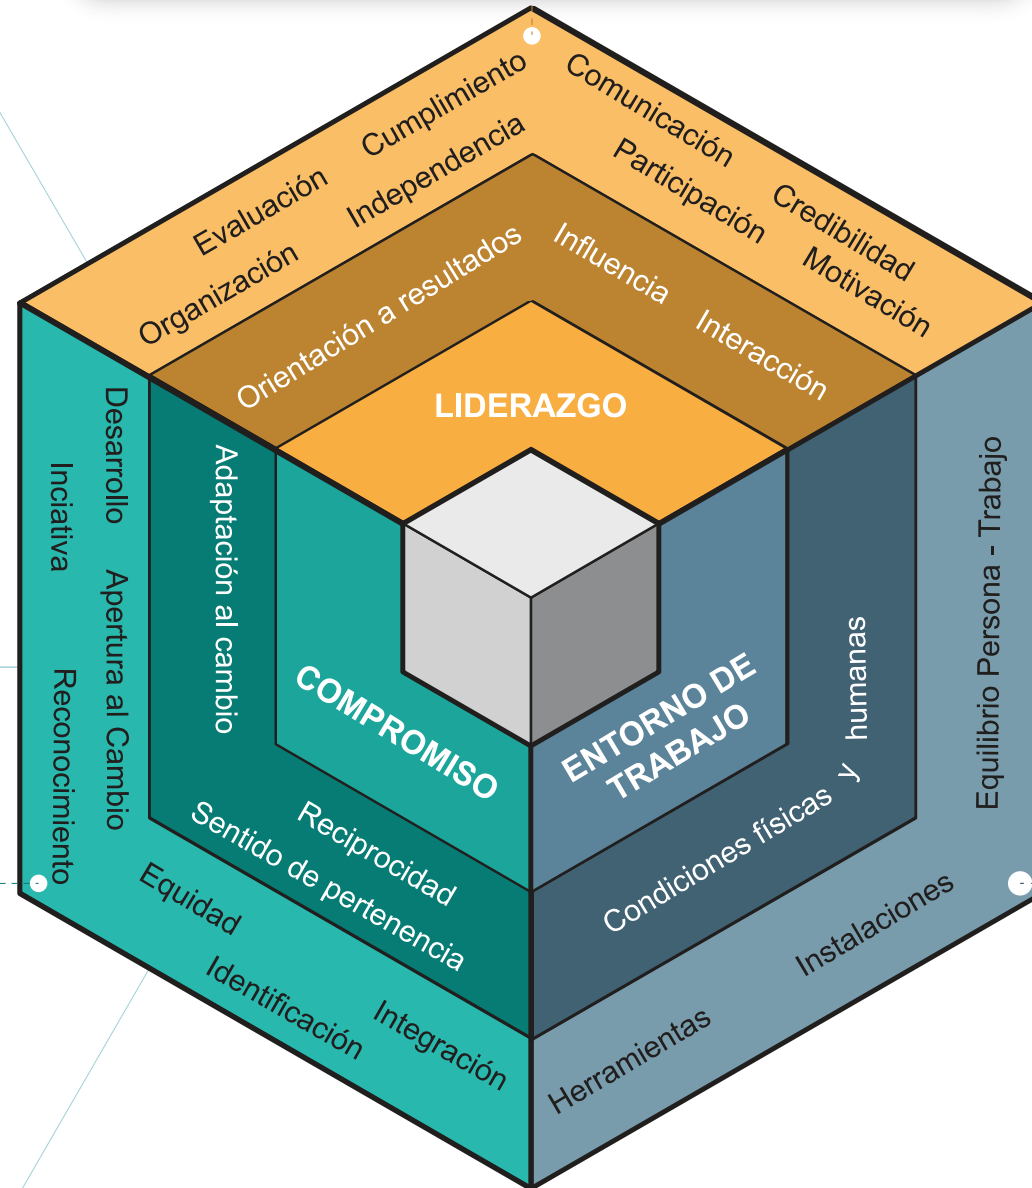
Evaluación
Cumplimiento
Organización
Independencia
Comunicación
Participación
Credibilidad
Motivación
Orientación a resultados
Influencia
Interacción
LIDERAZGO

Desarrollo
Inciativa
Apertura al Cambio
Reconocimiento
Adaptación al cambio
COMPROMISO
Reciprocidad
Sentido de pertenencia
Equidad
Identificación
Integración

ENTORNO DE TRABAJO
Condiciones físicas y humanas
Equilibrio Persona - Trabajo
Instalaciones
Herramientas